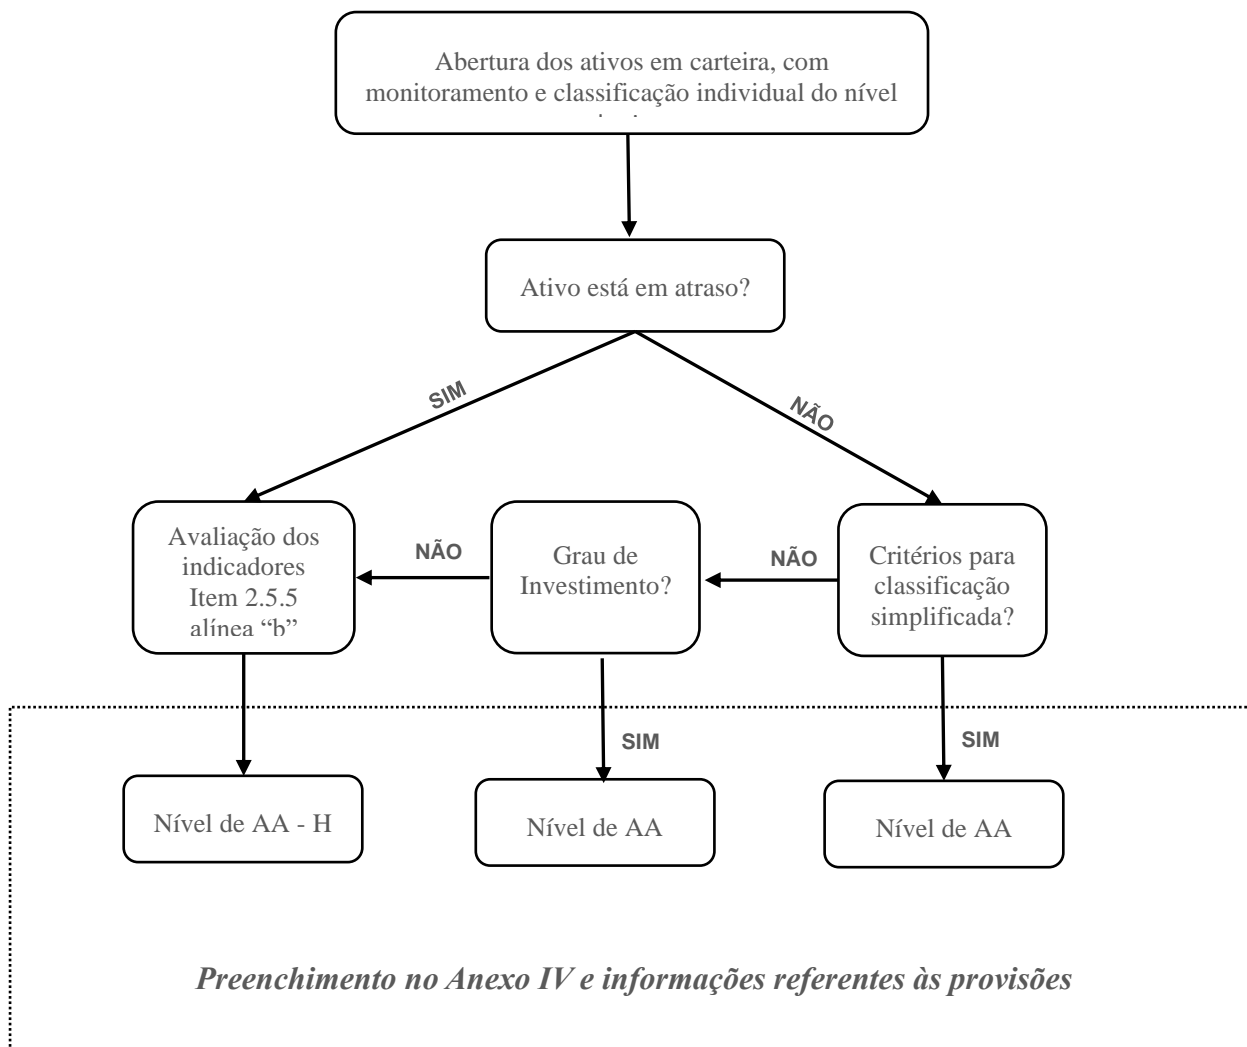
Abertura dos ativos em carteira, com monitoramento e classificação individual do nível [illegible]

Ativo está em atraso?

SIM

NÃO

Avaliação dos indicadores Item 2.5.5 alínea "b"

NÃO

Grau de Investimento?

NÃO

Critérios para classificação simplificada?

SIM

SIM

Nível de AA - H

Nível de AA

Nível de AA

*Preenchimento no Anexo IV e informações referentes às provisões*